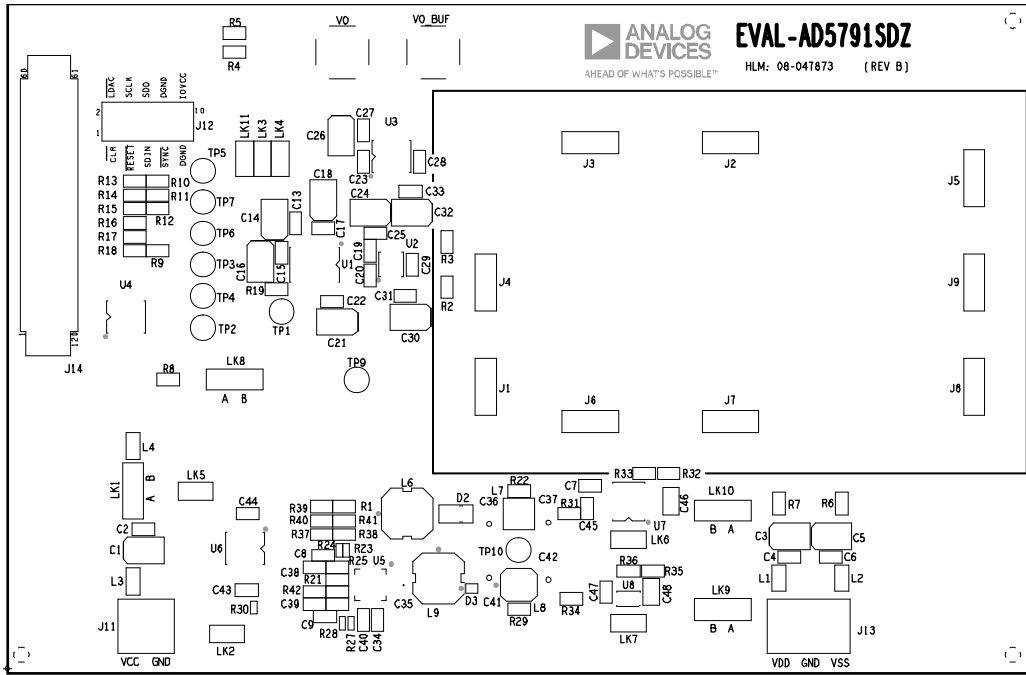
ANALOG DEVICES
AHEAD OF WHAT'S POSSIBLE™

EVAL-AD5791SDZ
HLM: 08-047873 (REV B)

R5
R4
VO
VO_BUF
60
61
1
120
J14
LDAC
SCLK
SDO
DGND
IOVCC
2
10
1
J12
CLR
RESET
SDIN
SYNC
DGND
LK11 LK3 LK4
TP5
C26
C27
U3
C28
C23
R13 R10
R14 R11
R15
R16 R12
R17
R18 R9
TP7
TP6
TP3
TP4
TP2
TP1
C14
C13
C18
C17
C24
C33
C32
C25
C19
C20
U1
C16
C15
R19
U2
C29
R3
R2
C31
C22
C21
C30
U4
J3
J2
J5
J4
J9
J1
J6
J7
J8
R8
LK8
A B
TP9
L4
LK1
A B
LK5
C2
C1
L3
C44
U6
C43
R30
J11
VCC GND
LK2
R39 R1
R40 R41
R37 R38
C8 R24 R23
R25 U5
C38
R21
R42
C39
C9
R28
R27
C40
C34
C35
L6
D2
L7
R22
C36
C37
R31
C7
R33
R32
C45
C46
U7
LK6
LK10
B A
TP10
C42
L9
D3
C41
L8
R29
R34
C47
R36
R35
U8
C48
LK7
LK9
B A
R7
R6
C3
C5
C4
C6
L1
L2
J13
VDD GND VSS